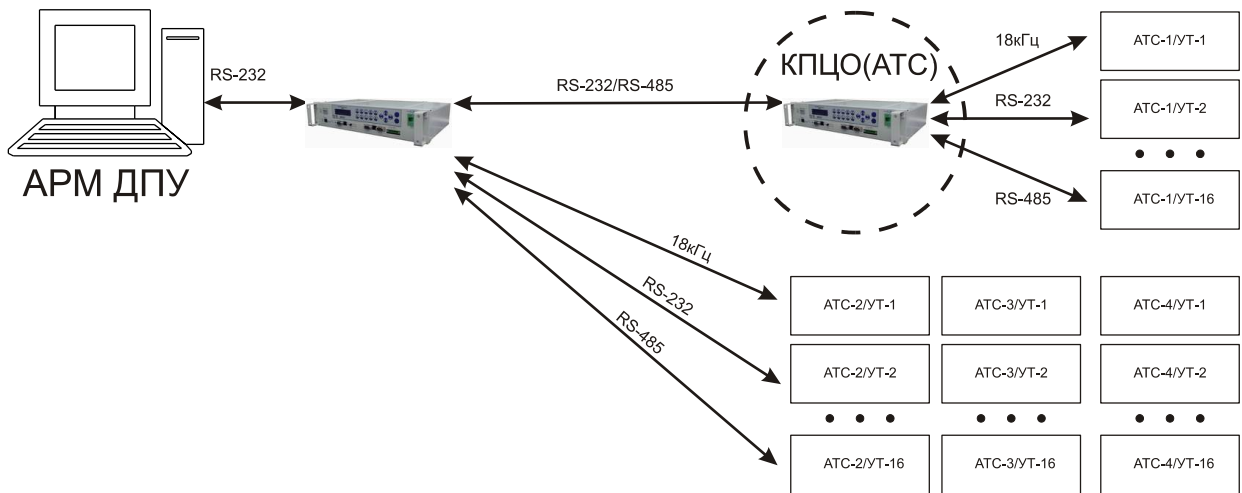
RS-232

АРМ ДПУ

RS-232/RS-485

КПЦО(АТС)

18кГц

RS-232

RS-485

АТС-1/УТ-1

АТС-1/УТ-2

• • •

АТС-1/УТ-16

18кГц

RS-232

RS-485

| АТС-2/УТ-1 | АТС-3/УТ-1 | АТС-4/УТ-1 |
|---|---|---|
| АТС-2/УТ-2 | АТС-3/УТ-2 | АТС-4/УТ-2 |
| • • • | • • • | • • • |
| АТС-2/УТ-16 | АТС-3/УТ-16 | АТС-4/УТ-16 |